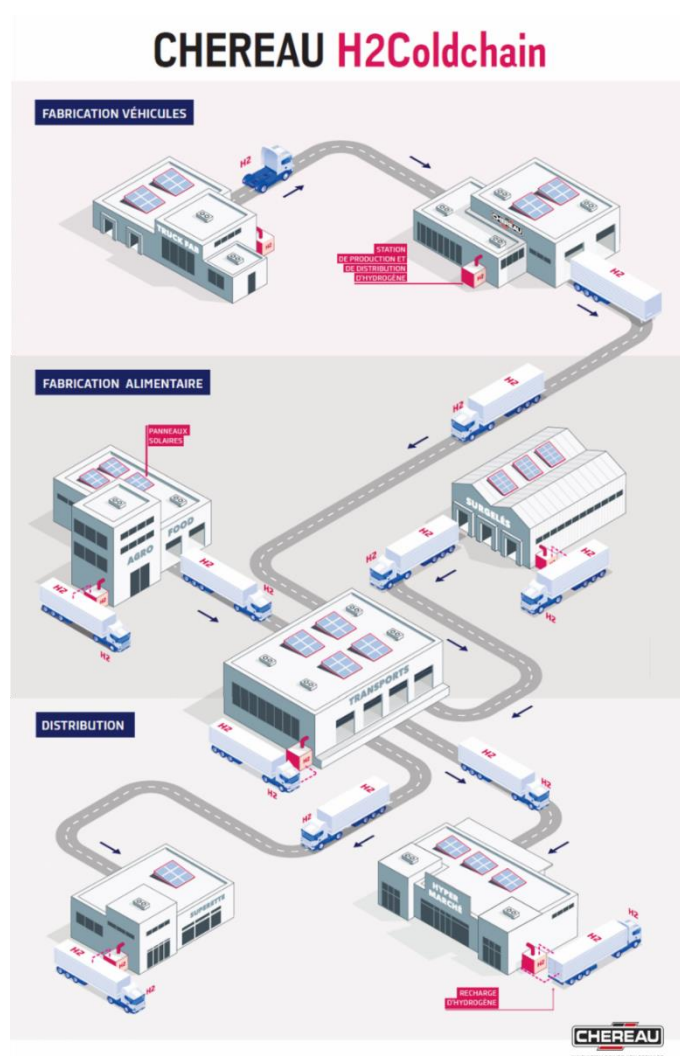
CHEREAU H2Coldchain

FABRICATION VÉHICULES

H2

TRUCK FAB

H2

STATION DE PRODUCTION ET DE DISTRIBUTION D'HYDROGÈNE

H2

H2

FABRICATION ALIMENTAIRE

H2

PANNEAUX SOLAIRES

AGRO FOOD

SURGELÉS

H2

H2

H2

H2

H2

H2

H2

TRANSPORTS

DISTRIBUTION

H2

H2

H2

H2

H2

SUPERETTE

HYPER MARCHÉ

H2

H2

H2

RECHARGE D'HYDROGÈNE

CHEREAU